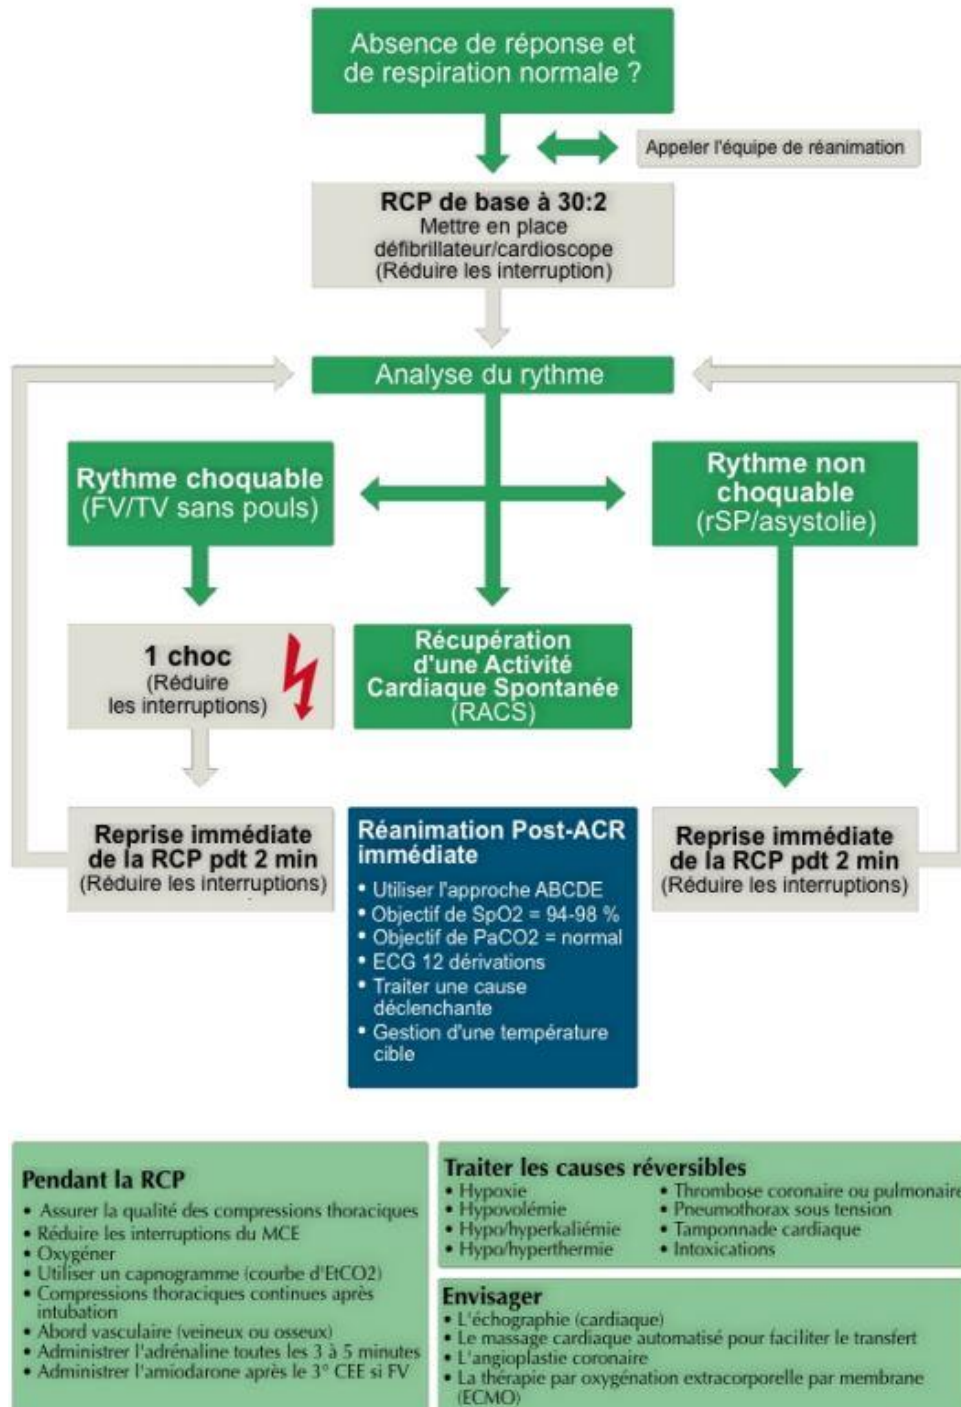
Absence de réponse et de respiration normale ?

Appeler l'équipe de réanimation

**RCP de base à 30:2**
Mettre en place défibrillateur/cardioscope
(Réduire les interruption)

Analyse du rythme

**Rythme choquable**
(FV/TV sans pouls)

**Rythme non choquable**
(rSP/asystolie)

**1 choc**
(Réduire les interruptions)

**Récupération d'une Activité Cardiaque Spontanée**
(RACS)

**Reprise immédiate de la RCP pdt 2 min**
(Réduire les interruptions)

**Réanimation Post-ACR immédiate**
• Utiliser l'approche ABCDE
• Objectif de SpO2 = 94-98 %
• Objectif de PaCO2 = normal
• ECG 12 dérivations
• Traiter une cause déclenchante
• Gestion d'une température cible

**Reprise immédiate de la RCP pdt 2 min**
(Réduire les interruptions)

**Pendant la RCP**
• Assurer la qualité des compressions thoraciques
• Réduire les interruptions du MCE
• Oxygéner
• Utiliser un capnogramme (courbe d'EtCO2)
• Compressions thoraciques continues après intubation
• Abord vasculaire (veineux ou osseux)
• Administrer l'adrénaline toutes les 3 à 5 minutes
• Administrer l'amiodarone après le 3° CEE si FV

**Traiter les causes réversibles**
• Hypoxie
• Hypovolémie
• Hypo/hyperkaliémie
• Hypo/hyperthermie
• Thrombose coronaire ou pulmonaire
• Pneumothorax sous tension
• Tamponnade cardiaque
• Intoxications

**Envisager**
• L'échographie (cardiaque)
• Le massage cardiaque automatisé pour faciliter le transfert
• L'angioplastie coronaire
• La thérapie par oxygénation extracorporelle par membrane (ECMO)